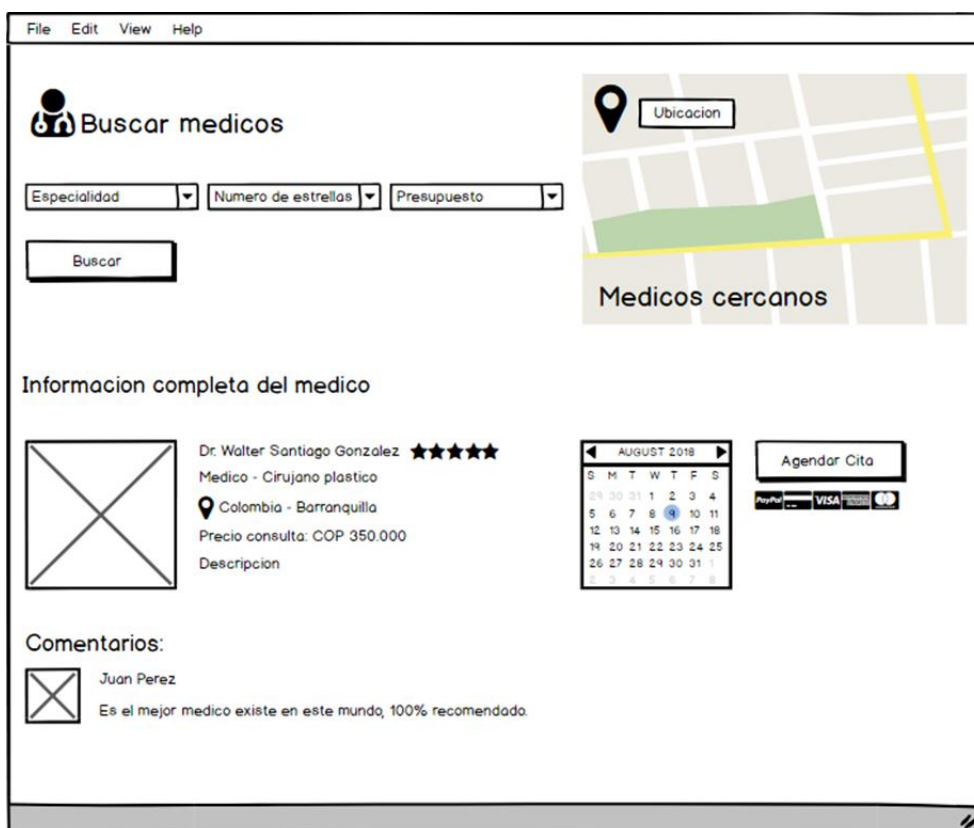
File Edit View Help

Buscar medicos

Especialidad | Numero de estrellas | Presupuesto

Buscar

Ubicacion

Medicos cercanos

Informacion completa del medico

Dr. Walter Santiago Gonzalez

Medico - Cirujano plastico

Colombia - Barranquilla

Precio consulta: COP 350.000

Descripcion

AUGUST 2018

| S | M | T | W | T | F | S |
|---|---|---|---|---|---|---|
| 29 | 30 | 31 | 1 | 2 | 3 | 4 |
| 5 | 6 | 7 | 8 | 9 | 10 | 11 |
| 12 | 13 | 14 | 15 | 16 | 17 | 18 |
| 19 | 20 | 21 | 22 | 23 | 24 | 25 |
| 26 | 27 | 28 | 29 | 30 | 31 | 1 |
| 2 | 3 | 4 | 5 | 6 | 7 | 8 |

Agendar Cita

PayPal VISA

Comentarios:

Juan Perez

Es el mejor medico existe en este mundo, 100% recomendado.